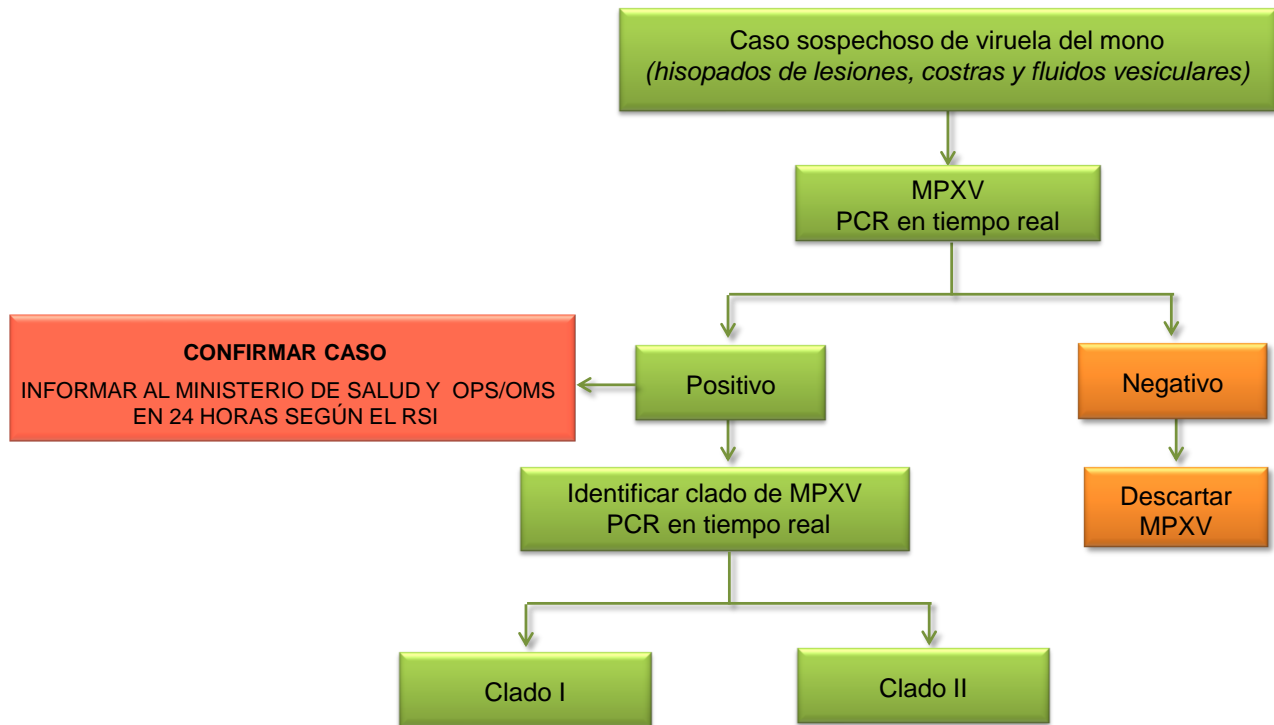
Caso sospechoso de viruela del mono
*(hisopados de lesiones, costras y fluidos vesiculares)*

MPXV
PCR en tiempo real

**CONFIRMAR CASO**
INFORMAR AL MINISTERIO DE SALUD Y OPS/OMS EN 24 HORAS SEGÚN EL RSI

Positivo

Negativo

Identificar clado de MPXV
PCR en tiempo real

Descartar MPXV

Clado I

Clado II